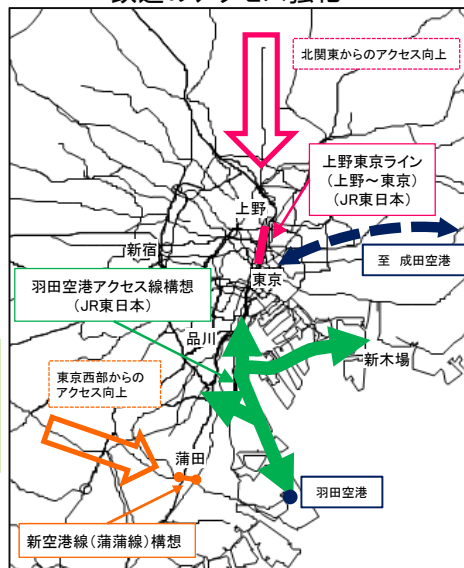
鉄道のアクセス強化

北関東からのアクセス向上

上野東京ライン
（上野～東京）
（JR東日本）

上野

新宿

東京

至　成田空港

羽田空港アクセス線構想
（JR東日本）

品川

新木場

東京西部からの
アクセス向上

蒲田

羽田空港

新空港線（蒲蒲線）構想